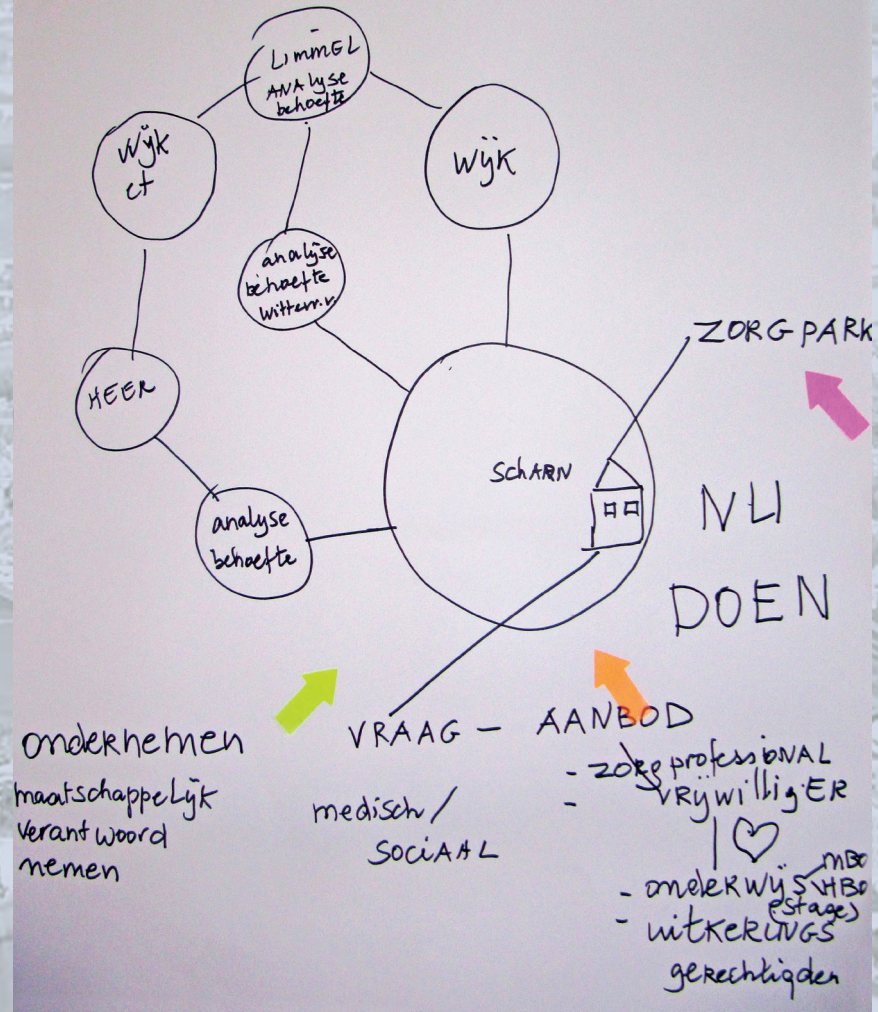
LIMMEL
ANALYSE
behoefte

WIJK
ct

WIJK

analyse
behoefte
witten.v.

HEER

analyse
behoefte

SCHARN

ZORGPARK

NU
DOEN

VRAAG – AANBOD

ondernemen
maatschappelijk
verantwoord
nemen

medisch/
SOCIAAL

- zorgprofessional
- vrijwilligER
|♡
- onderwijs MBO HBO (stage)
- uitkerings
gerechtigden